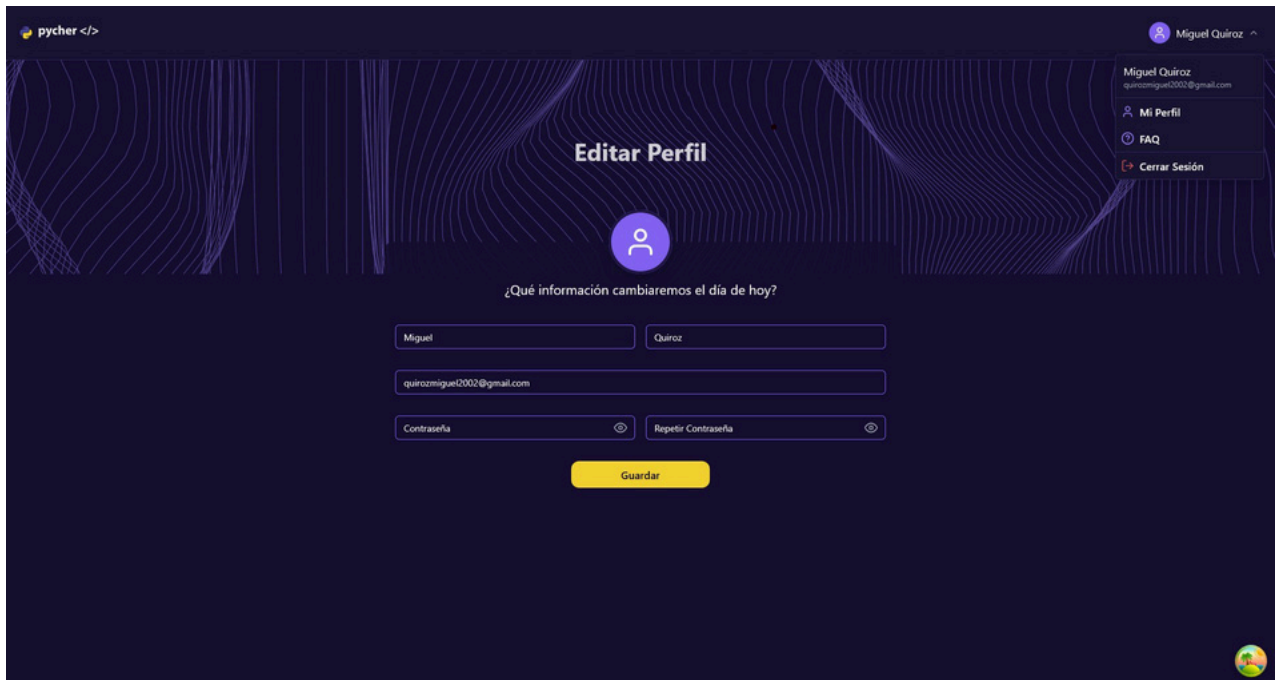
pycher </>

Miguel Quiroz

Miguel Quiroz
quirozmiguel2002@gmail.com

Mi Perfil

FAQ

Cerrar Sesión

Editar Perfil

¿Qué información cambiaremos el día de hoy?

Miguel

Quiroz

quirozmiguel2002@gmail.com

Contraseña

Repetir Contraseña

Guardar